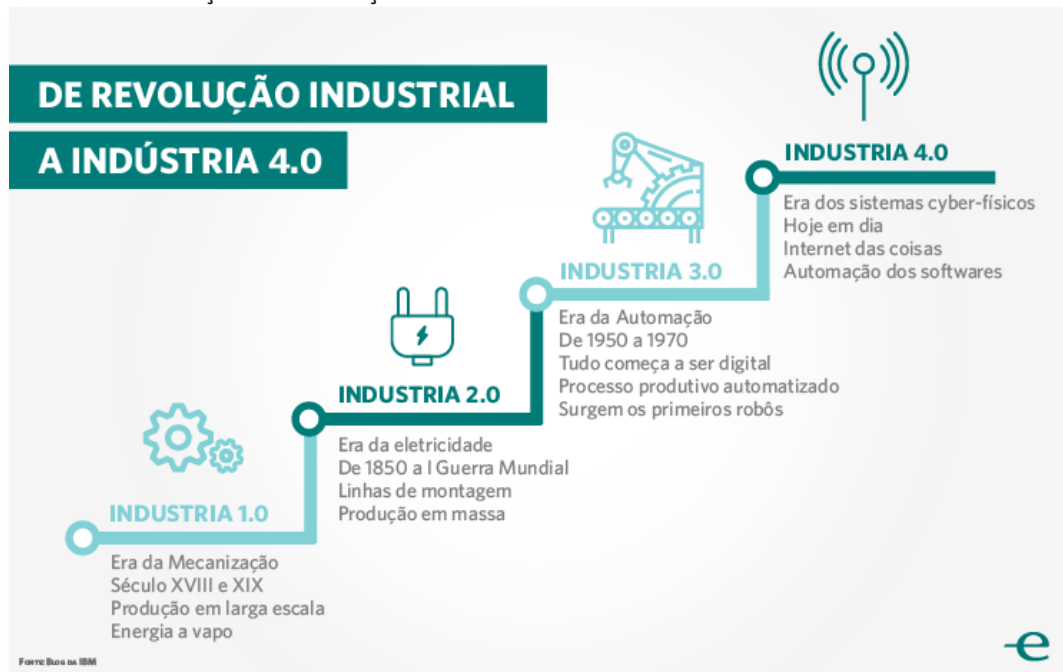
DE REVOLUÇÃO INDUSTRIAL
A INDÚSTRIA 4.0

INDUSTRIA 4.0
Era dos sistemas cyber-físicos
Hoje em dia
Internet das coisas
Automação dos softwares

INDUSTRIA 3.0
Era da Automação
De 1950 a 1970
Tudo começa a ser digital
Processo produtivo automatizado
Surgem os primeiros robôs

INDUSTRIA 2.0
Era da eletricidade
De 1850 a I Guerra Mundial
Linhas de montagem
Produção em massa

INDUSTRIA 1.0
Era da Mecanização
Século XVIII e XIX
Produção em larga escala
Energia a vapo

Fonte Blog da IBM

e